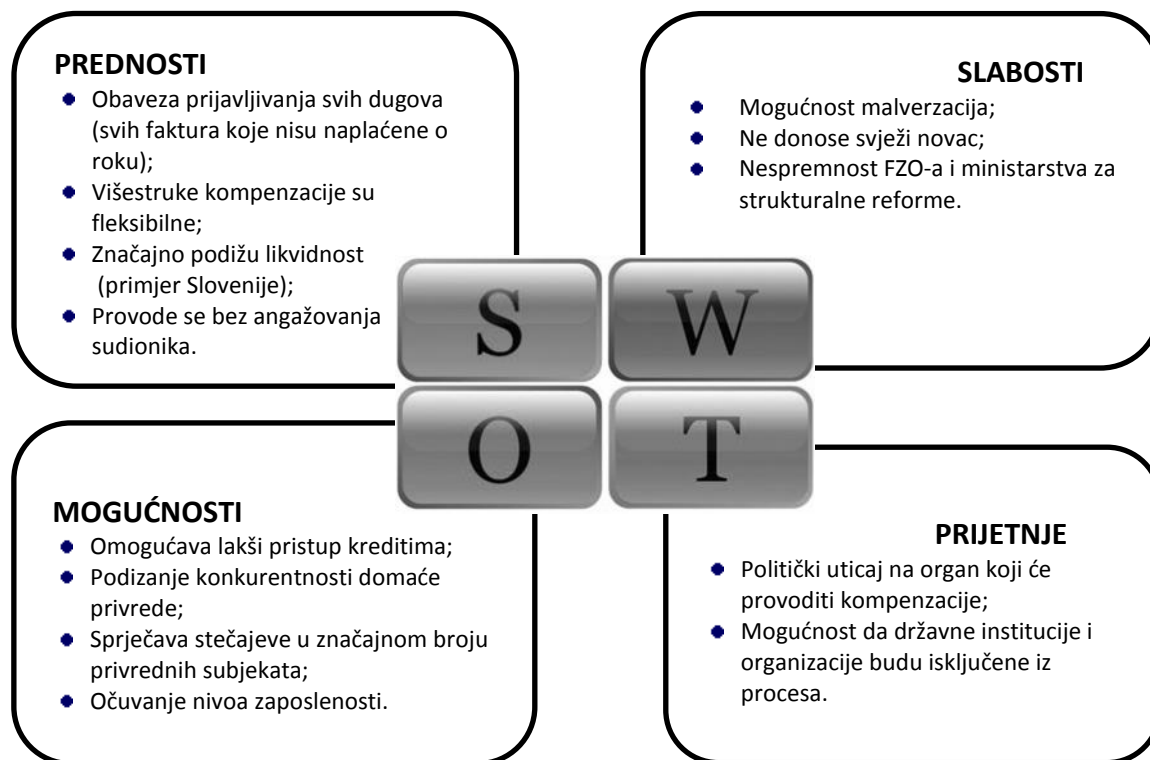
PREDNOSTI

- Obaveza prijavljivanja svih dugova (svih faktura koje nisu naplaćene o roku);
- Višestruke kompenzacije su fleksibilne;
- Značajno podižu likvidnost (primjer Slovenije);
- Provode se bez angažovanja sudionika.

SLABOSTI

- Mogućnost malverzacija;
- Ne donose svježi novac;
- Nespremnost FZO-a i ministarstva za strukturalne reforme.

S W O T

MOGUĆNOSTI

- Omogućava lakši pristup kreditima;
- Podizanje konkurentnosti domaće privrede;
- Sprječava stečajeve u značajnom broju privrednih subjekata;
- Očuvanje nivoa zaposlenosti.

PRIJETNJE

- Politički uticaj na organ koji će provoditi kompenzacije;
- Mogućnost da državne institucije i organizacije budu isključene iz procesa.